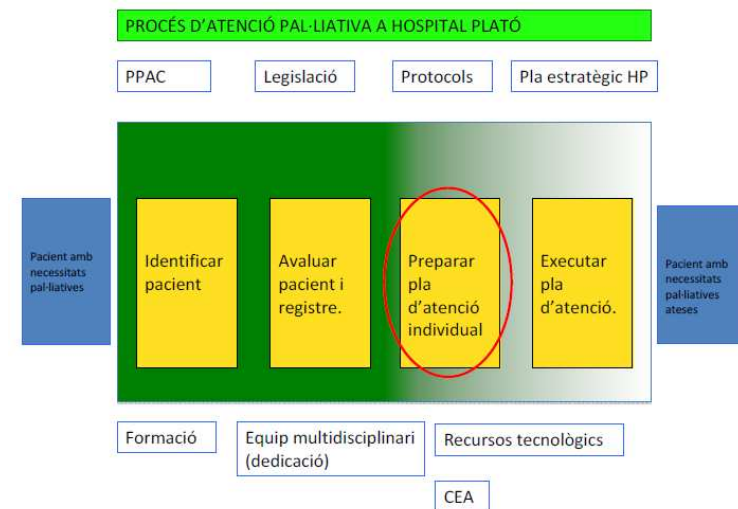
PROCÉS D'ATENCIÓ PAL·LIATIVA A HOSPITAL PLATÓ

PPAC

Legislació

Protocols

Pla estratègic HP

Pacient amb necessitats pal·liatives

Identificar pacient

Avaluar pacient i registre.

Preparar pla d'atenció individual

Executar pla d'atenció.

Pacient amb necessitats pal·liatives ateses

Formació

Equip multidisciplinari (dedicació)

Recursos tecnològics

CEA